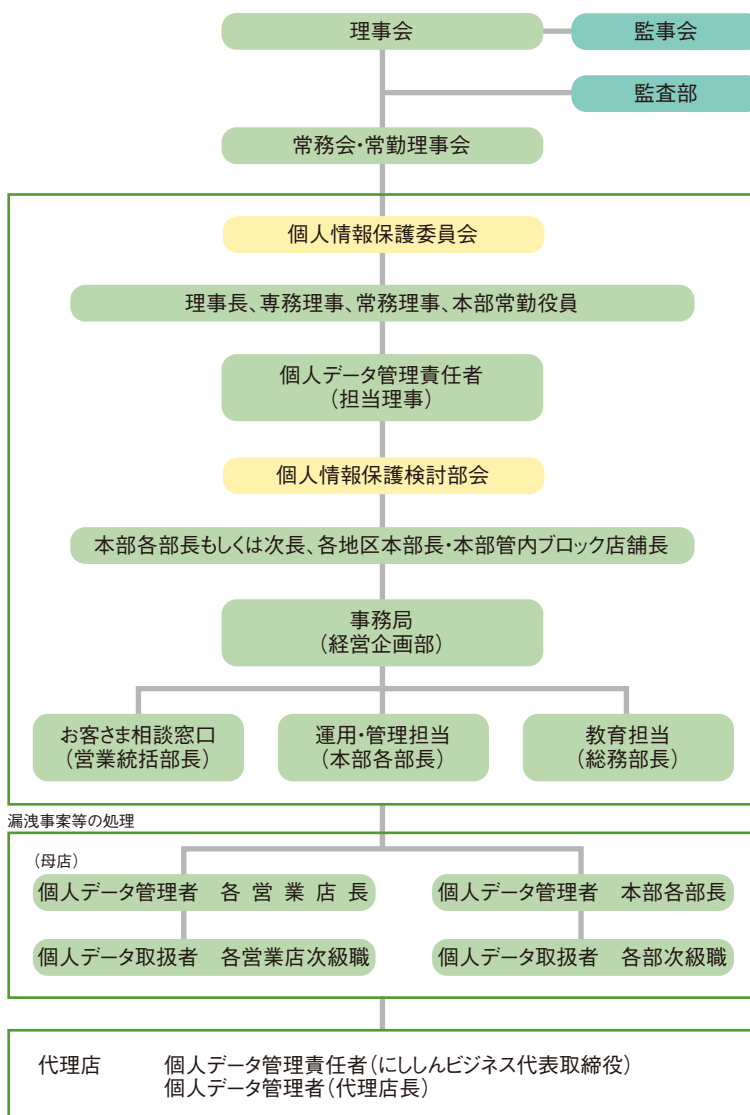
理事会

監事会

監査部

常務会・常勤理事会

個人情報保護委員会

理事長、専務理事、常務理事、本部常勤役員

個人データ管理責任者
（担当理事）

個人情報保護検討部会

本部各部長もしくは次長、各地区本部長・本部管内ブロック店舗長

事務局
（経営企画部）

お客さま相談窓口
（営業統括部長）

運用・管理担当
（本部各部長）

教育担当
（総務部長）

漏洩事案等の処理

（母店）

個人データ管理者　各営業店長

個人データ管理者　本部各部長

個人データ取扱者　各営業店次級職

個人データ取扱者　各部次級職

代理店　個人データ管理責任者（にししんビジネス代表取締役）
個人データ管理者（代理店長）